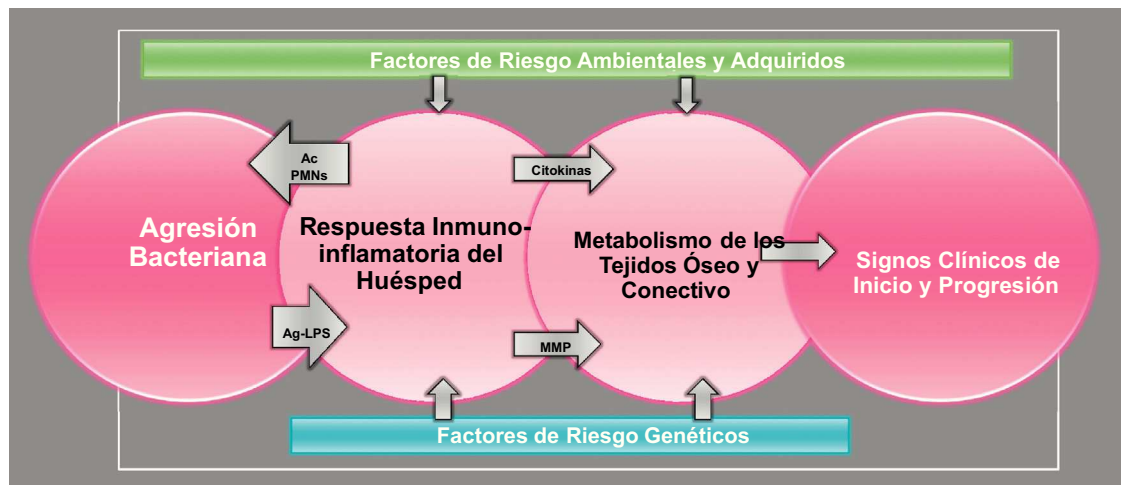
Factores de Riesgo Ambientales y Adquiridos

Ac PMNs

Citokinas

Agresión Bacteriana

Respuesta Inmuno-inflamatoria del Huésped

Metabolismo de los Tejidos Óseo y Conectivo

Signos Clínicos de Inicio y Progresión

Ag-LPS

MMP

Factores de Riesgo Genéticos